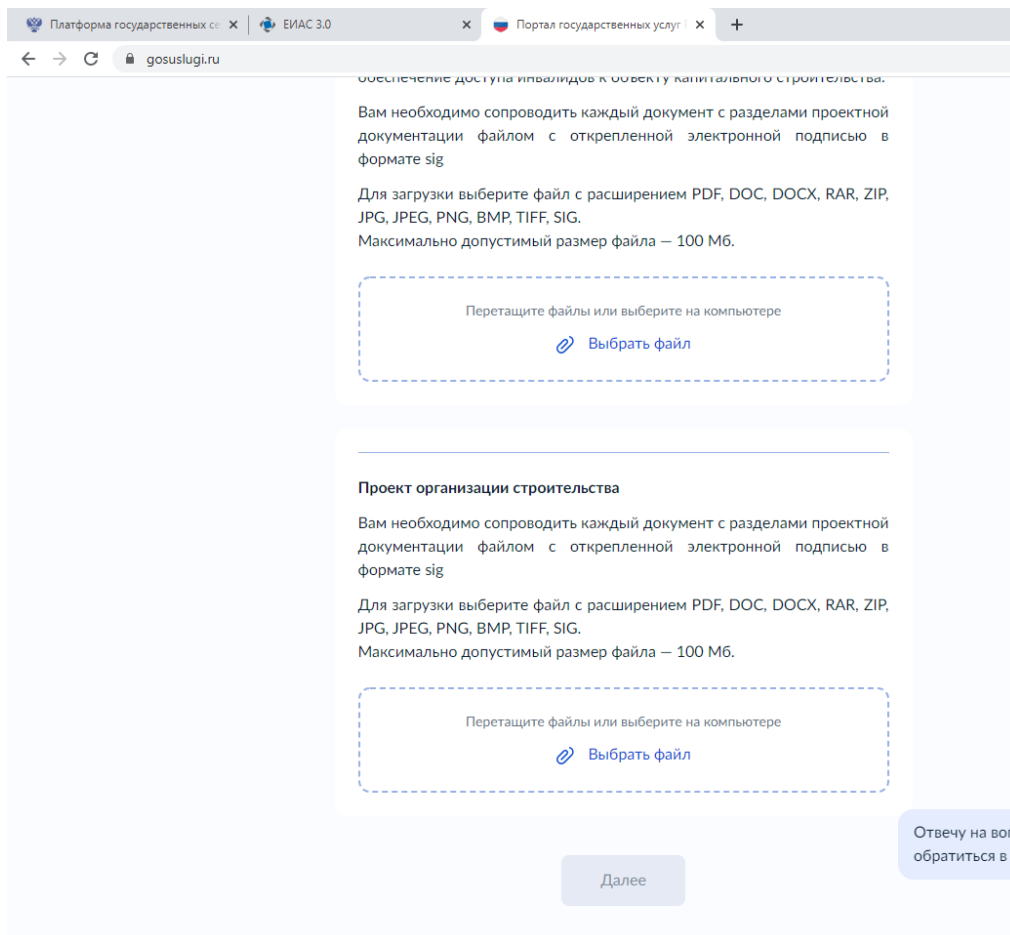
Платформа государственных се ×
ЕИАС 3.0 ×
Портал государственных услуг ×
+

gosuslugi.ru

обеспечение доступа инвалидов к объекту капитального строительства.

Вам необходимо сопроводить каждый документ с разделами проектной документации файлом с открепленной электронной подписью в формате sig

Для загрузки выберите файл с расширением PDF, DOC, DOCX, RAR, ZIP, JPG, JPEG, PNG, BMP, TIFF, SIG.
Максимально допустимый размер файла — 100 Мб.

Перетащите файлы или выберите на компьютере
Выбрать файл

Проект организации строительства

Вам необходимо сопроводить каждый документ с разделами проектной документации файлом с открепленной электронной подписью в формате sig

Для загрузки выберите файл с расширением PDF, DOC, DOCX, RAR, ZIP, JPG, JPEG, PNG, BMP, TIFF, SIG.
Максимально допустимый размер файла — 100 Мб.

Перетащите файлы или выберите на компьютере
Выбрать файл

Отвечу на во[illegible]
обратиться в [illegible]

Далее